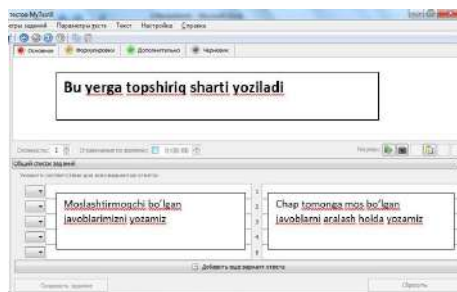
тестов MyTestX

еры заданий Параметры теста Текст Настройка Справка

Основное Формулировка Дополнительно Черновик

Bu yerga topshiriq sharti yoziladi

Сложность: 1 Ограничение по времени: 0:00:00

Общий список заданий

Moslashtirmoqchi bo'lgan javoblarimizni yozamiz

Chap tomonga mos bo'lgan javoblarni aralash holda yozamiz

1
2
3
4
5

Добавить еще вариант ответа

Сохранить задание

Пропуск